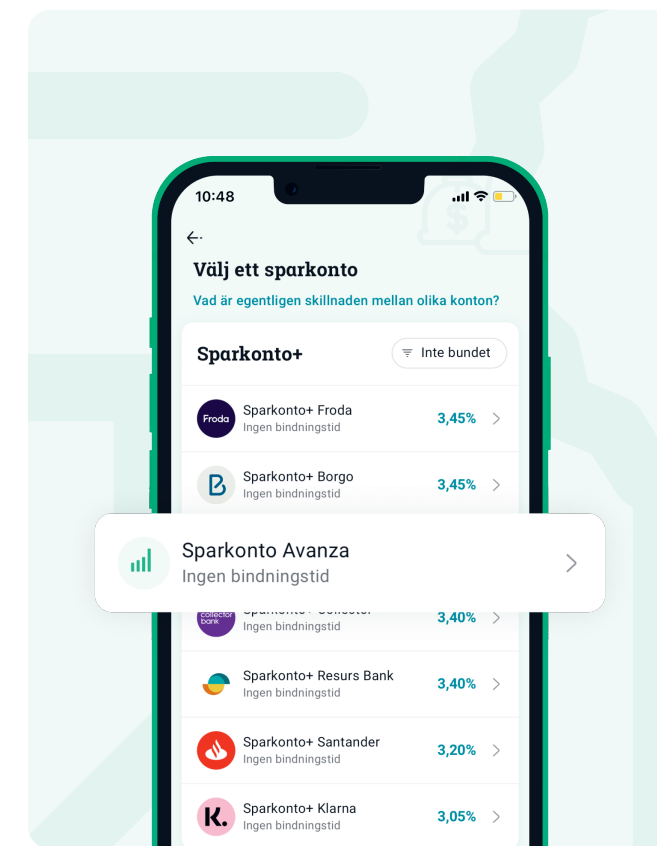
10:48

Välj ett sparkonto

Vad är egentligen skillnaden mellan olika konton?

Sparkonto+

Inte bundet

Froda

Sparkonto+ Froda
Ingen bindningstid
3,45%

Sparkonto+ Borgo
Ingen bindningstid
3,45%

Sparkonto Avanza
Ingen bindningstid

collector bank

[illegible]
Ingen bindningstid
3,40%

Sparkonto+ Resurs Bank
Ingen bindningstid
3,40%

Sparkonto+ Santander
Ingen bindningstid
3,20%

K.

Sparkonto+ Klarna
Ingen bindningstid
3,05%